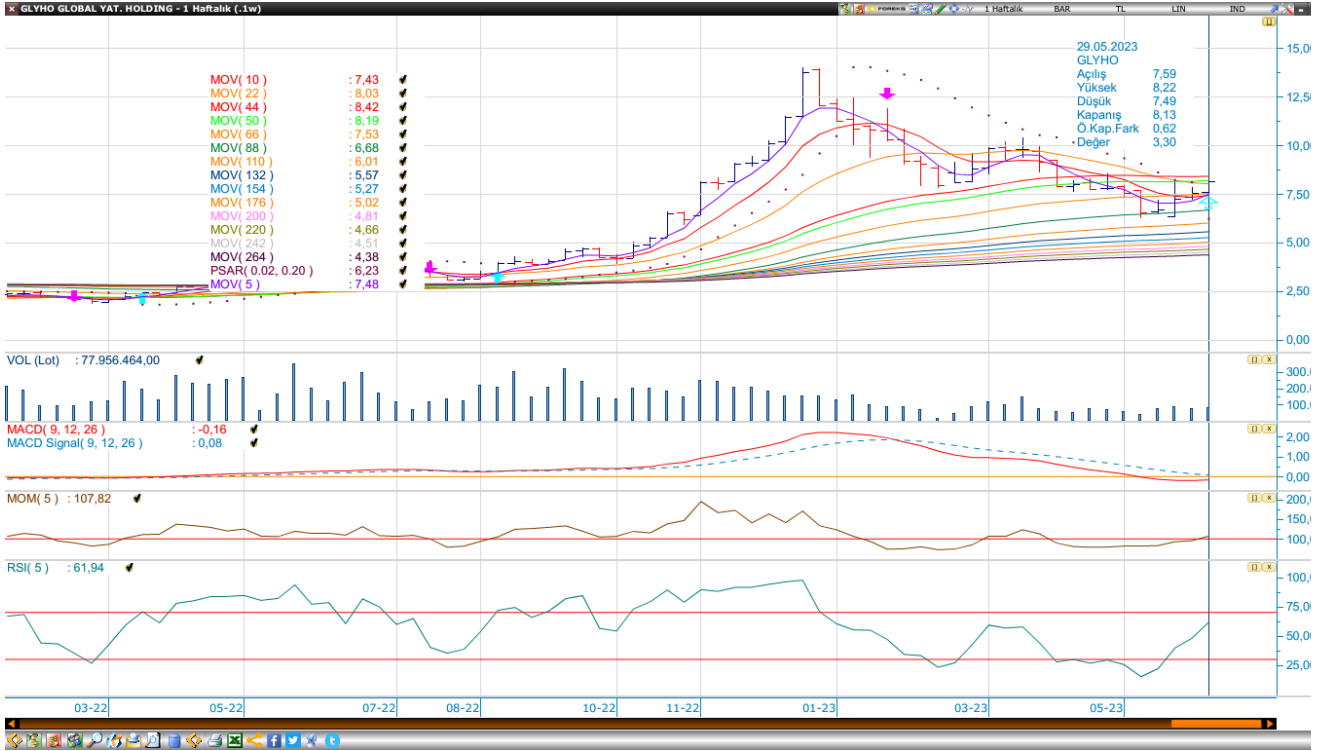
GLYHO GLOBAL YAT. HOLDING - 1 Haftalık (.1w)

FOREKS 1 Haftalık BAR TL LIN IND

MOV( 10 ) : 7,43
MOV( 22 ) : 8,03
MOV( 44 ) : 8,42
MOV( 50 ) : 8,19
MOV( 66 ) : 7,53
MOV( 88 ) : 6,68
MOV( 110 ) : 6,01
MOV( 132 ) : 5,57
MOV( 154 ) : 5,27
MOV( 176 ) : 5,02
MOV( 200 ) : 4,81
MOV( 220 ) : 4,66
MOV( 242 ) : 4,51
MOV( 264 ) : 4,38
PSAR( 0.02, 0.20 ) : 6,23
MOV( 5 ) : 7,48

29.05.2023
GLYHO
Açılış 7,59
Yüksek 8,22
Düşük 7,49
Kapanış 8,13
Ö.Kap.Fark 0,62
Değer 3,30

15,00
12,50
10,00
7,50
5,00
2,50
0,00

VOL (Lot) : 77.956.464,00
300.
200.
100.

MACD( 9, 12, 26 ) : -0,16
MACD Signal( 9, 12, 26 ) : 0,08
2,00
1,00
0,00

MOM( 5 ) : 107,82
200,
150,
100,

RSI( 5 ) : 61,94
100,0
75,00
50,00
25,00

03-22 05-22 07-22 08-22 10-22 11-22 01-23 03-23 05-23